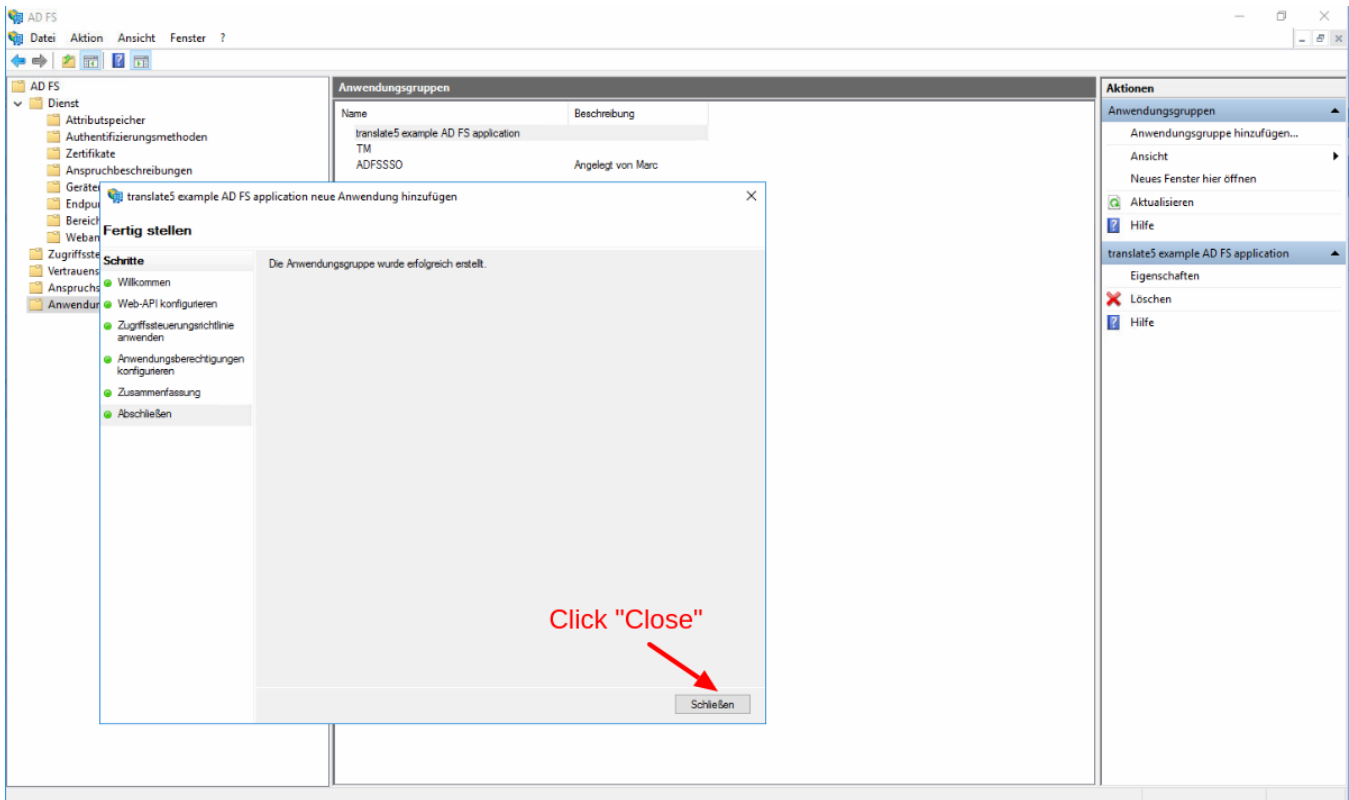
AD FS

Datei Aktion Ansicht Fenster ?

AD FS
Dienst
Attributspeicher
Authentifizierungsmethoden
Zertifikate
Anspruchbeschreibungen
Geräte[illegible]
Endpu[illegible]
Bereic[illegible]
Weban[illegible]
Zugriffsste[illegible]
Vertrauens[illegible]
Anspruchs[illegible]
Anwendun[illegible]

Anwendungsgruppen

| Name | Beschreibung |
|---|---|
| translate5 example AD FS application | |
| TM | |
| ADFSSSO | Angelegt von Marc |

translate5 example AD FS application neue Anwendung hinzufügen

Fertig stellen

Schritte
Willkommen
Web-API konfigurieren
Zugriffssteuerungsrichtlinie anwenden
Anwendungsberechtigungen konfigurieren
Zusammenfassung
Abschließen

Die Anwendungsgruppe wurde erfolgreich erstellt.

Click "Close"

Schließen

Aktionen
Anwendungsgruppen
Anwendungsgruppe hinzufügen...
Ansicht
Neues Fenster hier öffnen
Aktualisieren
Hilfe
translate5 example AD FS application
Eigenschaften
Löschen
Hilfe